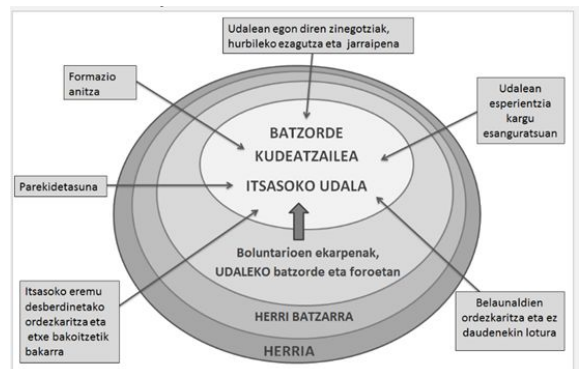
Udalean egon diren zinegotziak, hurbileko ezagutza eta jarraipena

Formazio anitza

Udalean esperientzia kargu esanguratsuan

BATZORDE KUDEATZAILEA

Parekidetasuna

ITSASOKO UDALA

Boluntarioen ekarpenak, UDALEKO batzorde eta foroetan

Itsasoko eremu desberdinetako ordezkaritza eta etxe bakoitzetik bakarra

Belaunaldien ordezkaritza eta ez daudenekin lotura

HERRI BATZARRA

HERRIA